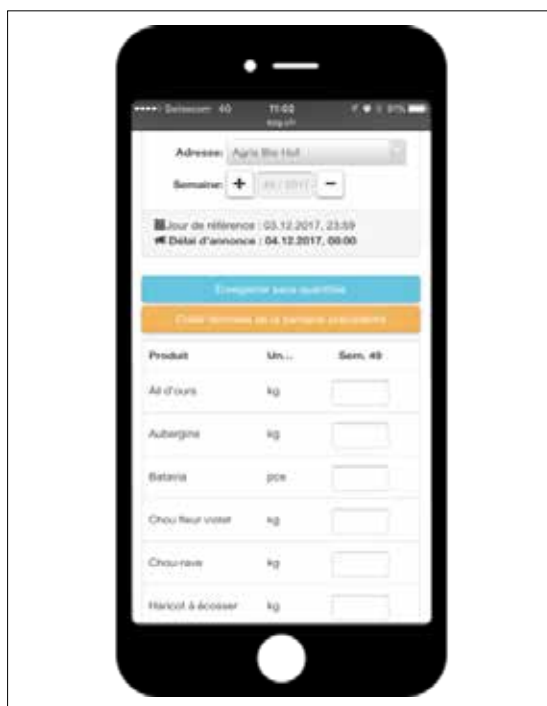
••••• Swisscom 4G 11:02 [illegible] 97%
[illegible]

Adresse: Agrie Bio Hof

Semaine: + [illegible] −

Jour de référence : 03.12.2017, 23:59
Délai d'annonce : 04.12.2017, 08:00

Enregistrer sans quantités

Copier données de la semaine précédente

| Produit | Un... | Sem. 49 |
|---|---|---|
| Ail d'ours | kg | |
| Aubergine | kg | |
| Batavia | pce | |
| Chou fleur violet | kg | |
| Chou-rave | kg | |
| Haricot à écosser | kg | |